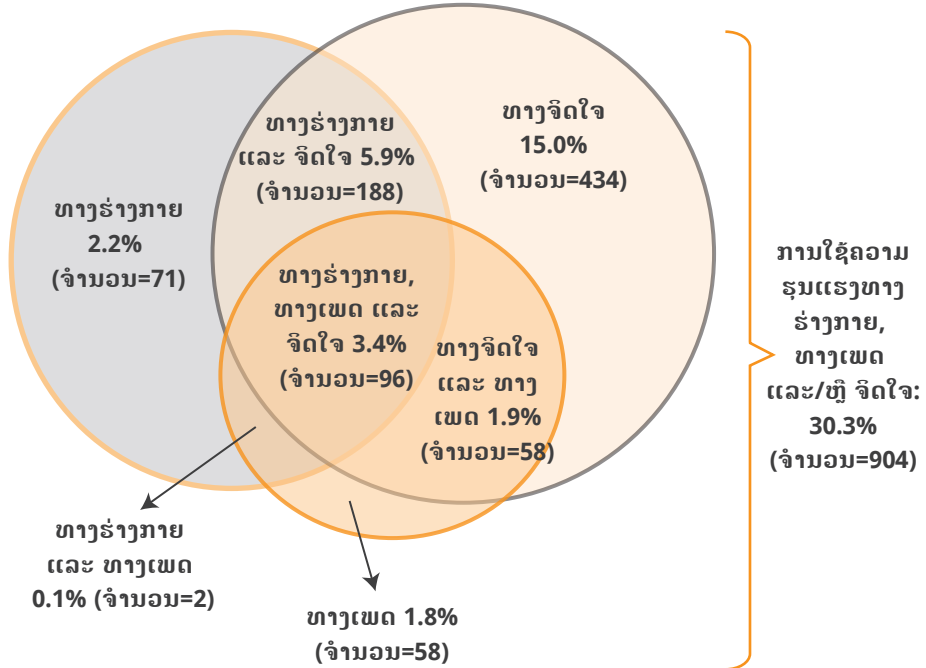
ທາງຈິດໃຈ 15.0% (ຈຳນວນ=434)

ທາງຮ່າງກາຍ ແລະ ຈິດໃຈ 5.9% (ຈຳນວນ=188)

ທາງຮ່າງກາຍ 2.2% (ຈຳນວນ=71)

ທາງຮ່າງກາຍ, ທາງເພດ ແລະ ຈິດໃຈ 3.4% (ຈຳນວນ=96)

ທາງຈິດໃຈ ແລະ ທາງ ເພດ 1.9% (ຈຳນວນ=58)

ການໃຊ້ຄວາມ ຮຸນແຮງທາງ ຮ່າງກາຍ, ທາງເພດ ແລະ/ຫຼື ຈິດໃຈ: 30.3% (ຈຳນວນ=904)

ທາງຮ່າງກາຍ ແລະ ທາງເພດ 0.1% (ຈຳນວນ=2)

ທາງເພດ 1.8% (ຈຳນວນ=58)